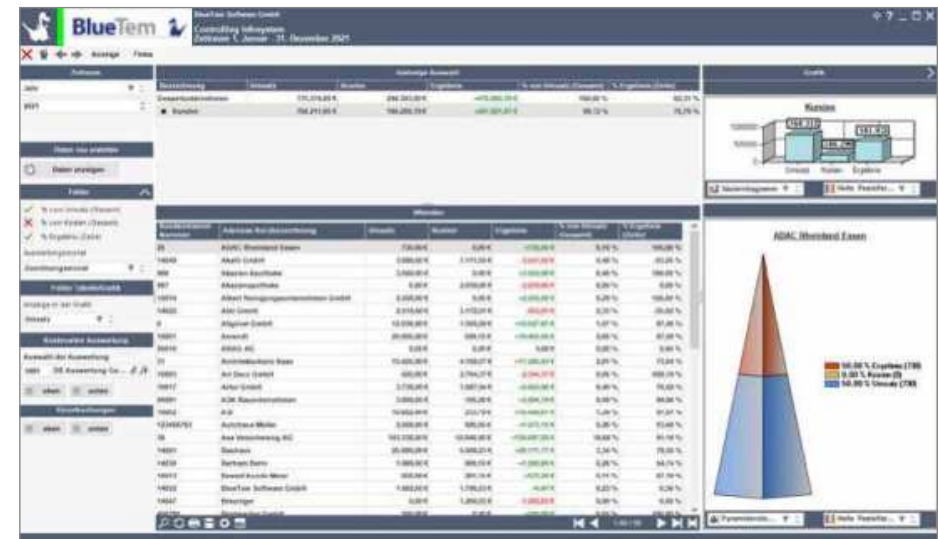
BlueTem

BlueTem Software GmbH
Controlling Infosystem
Zeitraum 1. Januar - 31. Dezember 2021

Anzeige Firma

Zeitraum
Jahr
2021

Daten neu erstellen
Daten anzeigen

Felder
% vom Umsatz (Gesamt)
% vom Kosten (Gesamt)
% Ergebnis (Zeile)
Auswertungszeitraum
Gesamtzeitraum

Felder Übersicht
Anzeige in der Grafik
Umsatz

Auswahl der Auswertung
0001 DB Auswertung Ge...
oben unten

oben unten

Aktuelle Auswahl

| Bezeichnung | Umsatz | Kosten | Ergebnis | % vom Umsatz (Gesamt) | % Ergebnis (Zeile) |
|---|---|---|---|---|---|
| Gesamtunternehmen | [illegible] | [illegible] | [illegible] | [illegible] | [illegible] |
| Kunden | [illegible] | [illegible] | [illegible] | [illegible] | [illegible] |

Werden

| Kundennummer | Adresse Kurzbezeichnung | Umsatz | Kosten | Ergebnis | % vom Umsatz (Gesamt) | % Ergebnis (Zeile) |
|---|---|---|---|---|---|---|
| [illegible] | ADAC Rheinland Essen | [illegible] | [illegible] | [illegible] | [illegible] | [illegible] |
| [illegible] | Akelt GmbH | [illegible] | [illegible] | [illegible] | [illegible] | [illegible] |
| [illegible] | Albert Reinigungsunternehmen GmbH | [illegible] | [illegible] | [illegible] | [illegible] | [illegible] |
| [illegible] | Allgäuer GmbH | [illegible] | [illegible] | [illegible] | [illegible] | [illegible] |
| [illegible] | Artur GmbH | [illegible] | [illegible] | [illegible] | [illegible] | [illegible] |
| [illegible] | Autohaus Müller | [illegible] | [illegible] | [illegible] | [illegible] | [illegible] |
| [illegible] | Axa Versicherung AG | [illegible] | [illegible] | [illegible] | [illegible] | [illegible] |
| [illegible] | Bertram Berlin | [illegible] | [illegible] | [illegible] | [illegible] | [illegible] |
| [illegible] | BlueTem Software GmbH | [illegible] | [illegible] | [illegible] | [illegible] | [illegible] |

Grafik
Kunden
Umsatz Kosten Ergebnis
Säulendiagramm
Helle Pastellfar...

ADAC Rheinland Essen
50,00 % Ergebnis (730)
0,00 % Kosten (0)
50,00 % Umsatz (730)
Pyramidendia...
Helle Pastellfar...